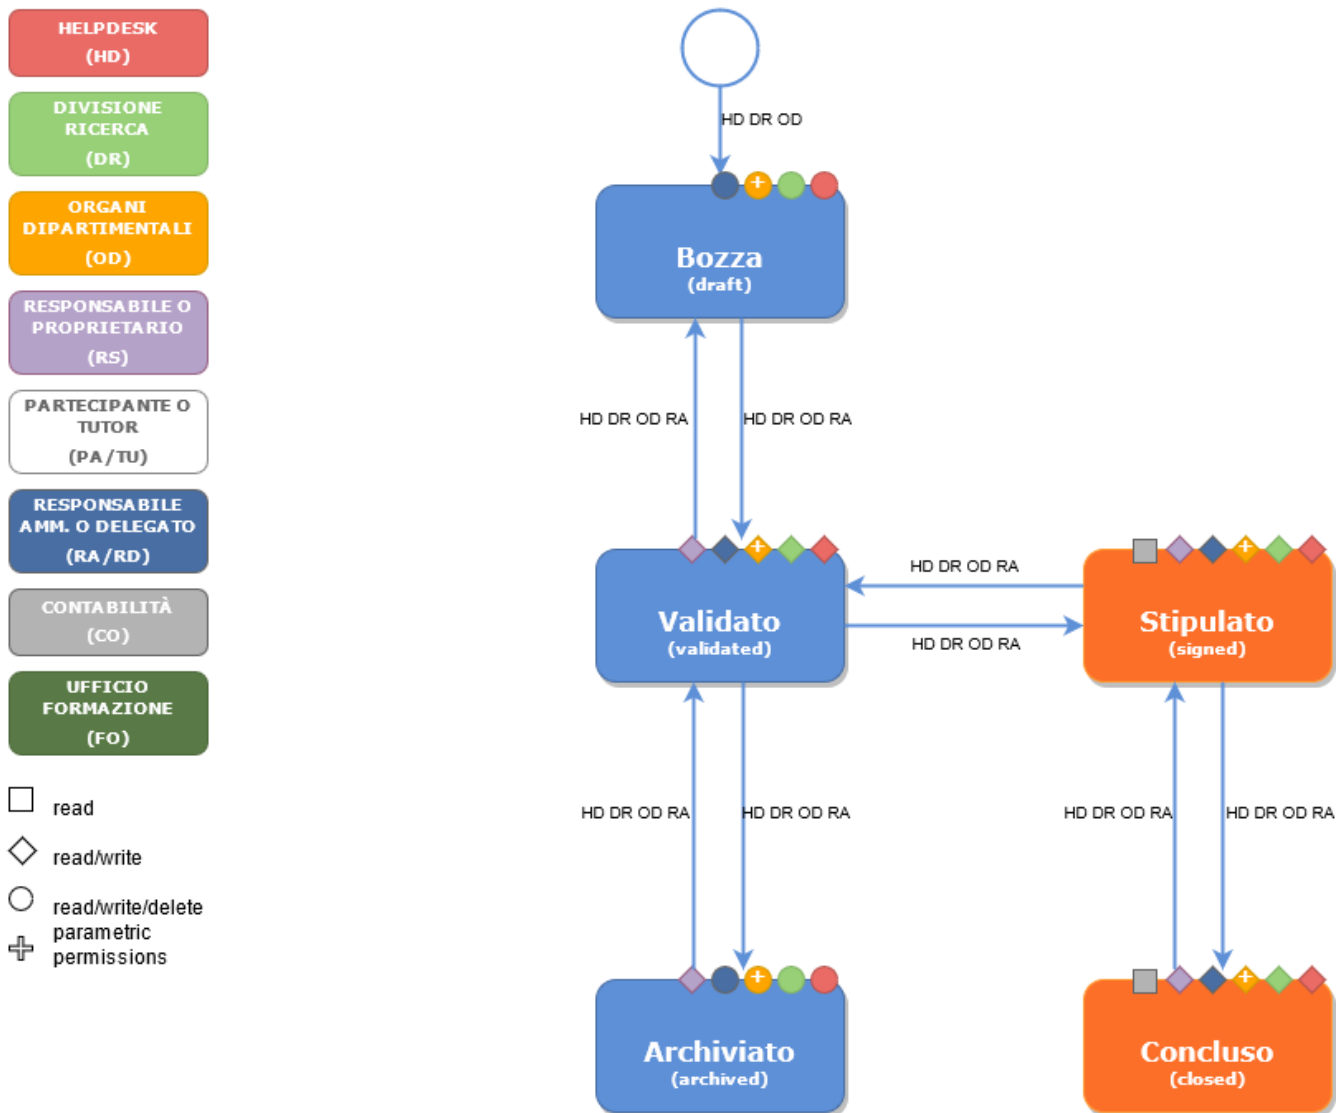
HELPDESK
(HD)

DIVISIONE RICERCA
(DR)

ORGANI DIPARTIMENTALI
(OD)

RESPONSABILE O PROPRIETARIO
(RS)

PARTECIPANTE O TUTOR
(PA/TU)

RESPONSABILE AMM. O DELEGATO
(RA/RD)

CONTABILITÀ
(CO)

UFFICIO FORMAZIONE
(FO)

read

read/write

read/write/delete

parametric permissions

HD DR OD

Bozza
(draft)

HD DR OD RA

HD DR OD RA

Validato
(validated)

HD DR OD RA

HD DR OD RA

Stipulato
(signed)

HD DR OD RA

HD DR OD RA

HD DR OD RA

HD DR OD RA

Archiviato
(archived)

Concluso
(closed)